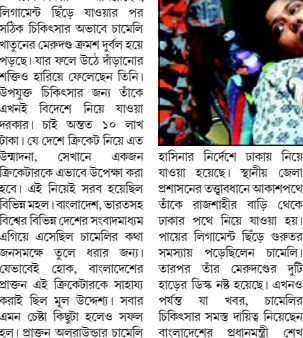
লিগামেন্ট ছিঁড়ে যাওয়ার পর সঠিক চিকিৎসার অভাবে চামেলি খাতুনের মেরুদণ্ড ক্রমশ দুর্বল হয়ে পড়ছে। যার ফলে উঠে দাঁড়ানোর শক্তিও হারিয়ে ফেলেছেন তিনি। উপযুক্ত চিকিৎসার জন্য তাঁকে এখনই বিদেশে নিয়ে যাওয়া দরকার। চাই অন্তত ১০ লাখ টাকা। যে দেশে ক্রিকেট নিয়ে এত উন্মাদনা, সেখানে একজন ক্রিকেটারকে এভাবে উপেক্ষা করা হবে। এই নিয়েই সরব হয়েছিল বিভিন্ন মহল। বাংলাদেশ, ভারতসহ বিশ্বের বিভিন্ন দেশের সংবাদমাধ্যম এগিয়ে এসেছিল চামেলির কথা জনসমক্ষে তুলে ধরার জন্য। যেভাবেই হোক, বাংলাদেশের প্রাক্তন এই ক্রিকেটারকে সাহায্য করাই ছিল মূল উদ্দেশ্য। সবার এমন চেষ্টা কিছুটা হলেও সফল হল। প্রাক্তন অলরাউন্ডার চামেলি

হাসিনার নির্দেশে ঢাকায় নিয়ে যাওয়া হয়েছে। স্থানীয় জেলা প্রশাসনের তত্ত্বাবধানে আকাশপথে তাঁকে রাজশাহীর বাড়ি থেকে ঢাকার পথে নিয়ে যাওয়া হয়। পায়ের লিগামেন্ট ছিঁড়ে গুরুতর সমস্যায় পড়েছিলেন চামেলি। তারপর তাঁর মেরুদণ্ডের দুটি হাড়ের ডিস্ক নষ্ট হয়েছে। এখনও পর্যন্ত যা খবর, চামেলির চিকিৎসার সমস্ত দায়িত্ব নিয়েছেন বাংলাদেশের প্রধানমন্ত্রী শেখ